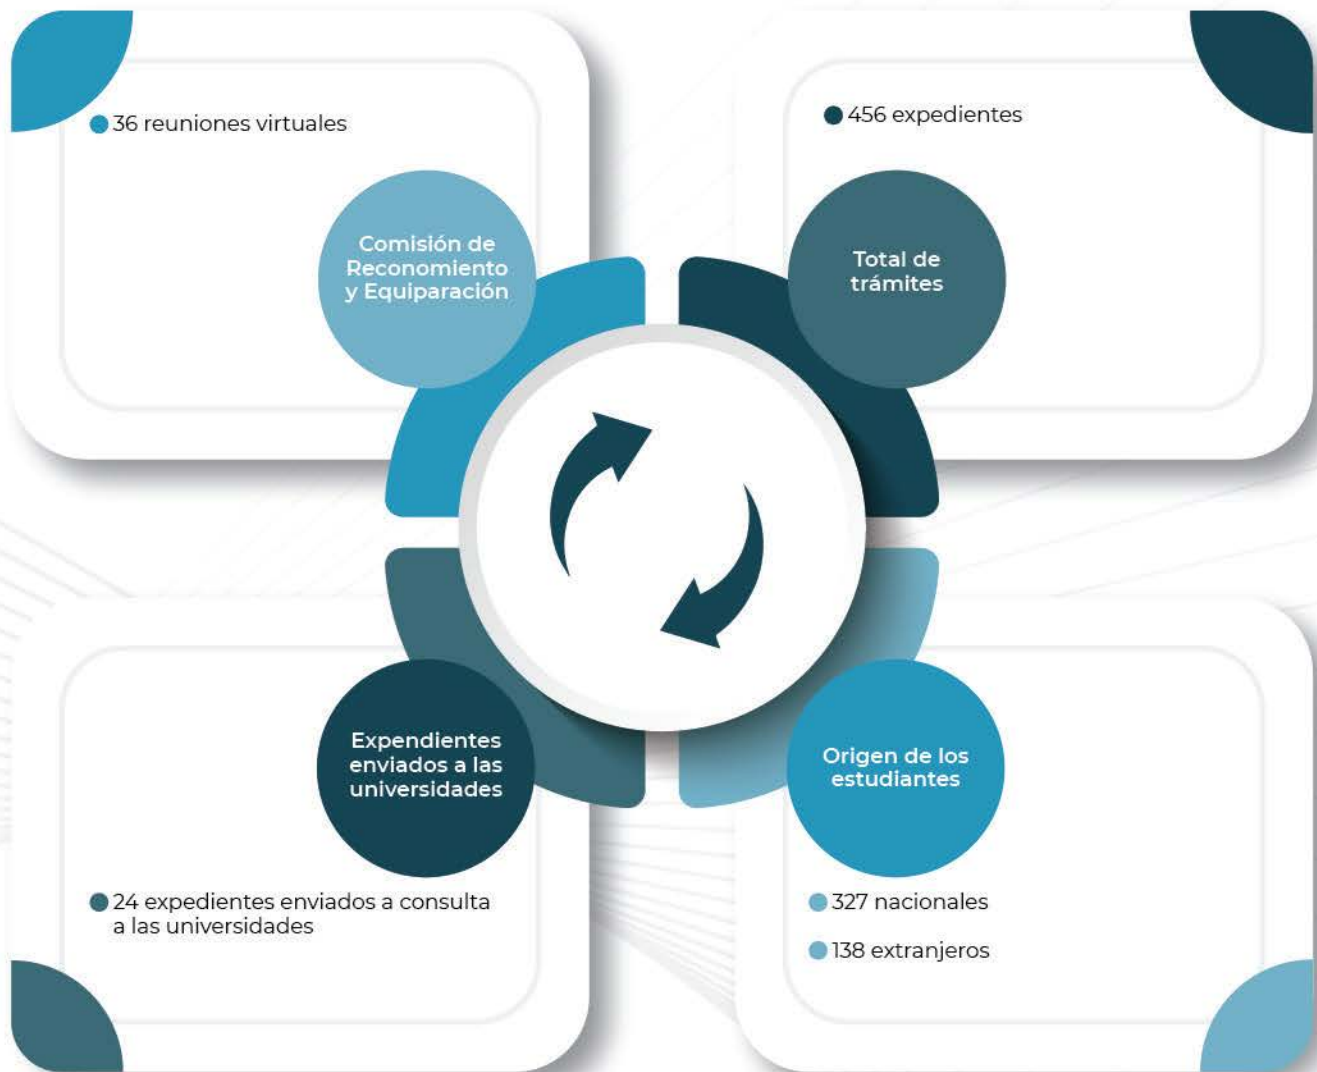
36 reuniones virtuales

Comisión de Reconomiento y Equiparación

456 expedientes

Total de trámites

Expendientes enviados a las universidades

24 expedientes enviados a consulta a las universidades

Origen de los estudiantes

327 nacionales

138 extranjeros